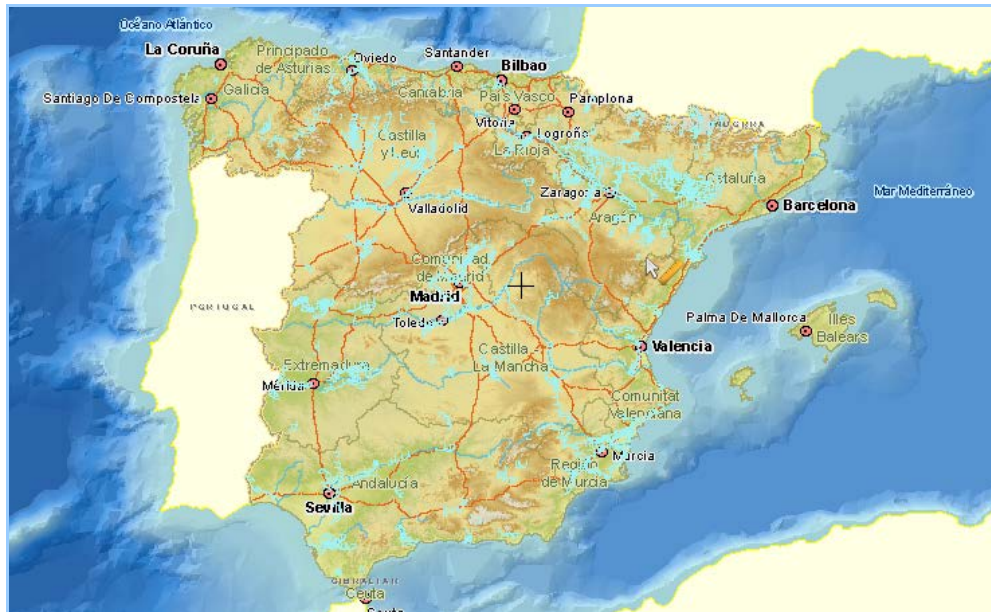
Océano Atlántico
La Coruña
Principado de Asturias
Oviedo
Santander
Bilbao
Santiago De Compostela
Galicia
Cantabria
País Vasco
Pamplona
Vitoria
Logroño
Castilla y León
La Rioja
NAVARRA
Cataluña
Zaragoza
Aragón
Valladolid
Mar Mediterráneo
Barcelona
Comunidad de Madrid
PORTUGAL
Madrid
Toledo
Palma De Mallorca
Illes Balears
Valencia
Castilla La Mancha
Extremadura
Mérida
Comunitat Valenciana
Murcia
Región de Murcia
Andalucía
Sevilla
GIBRALTAR
Ceuta
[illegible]